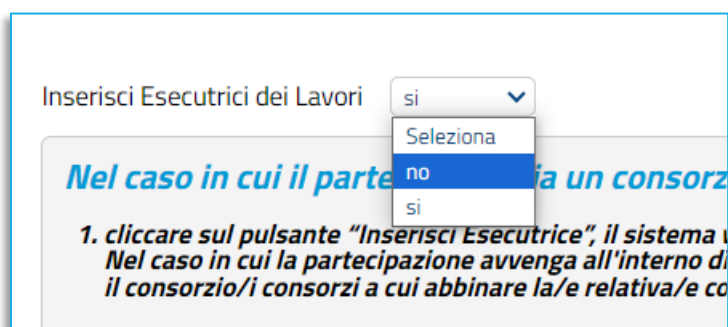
Inserisci Esecutrici dei Lavori

si

Seleziona

no

si

Nel caso in cui il parte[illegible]ia un consorz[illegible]

1. cliccare sul pulsante "Inserisci Esecutrice", il sistema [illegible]
Nel caso in cui la partecipazione avvenga all'interno di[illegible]
il consorzio/i consorzi a cui abbinare la/e relativa/e co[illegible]